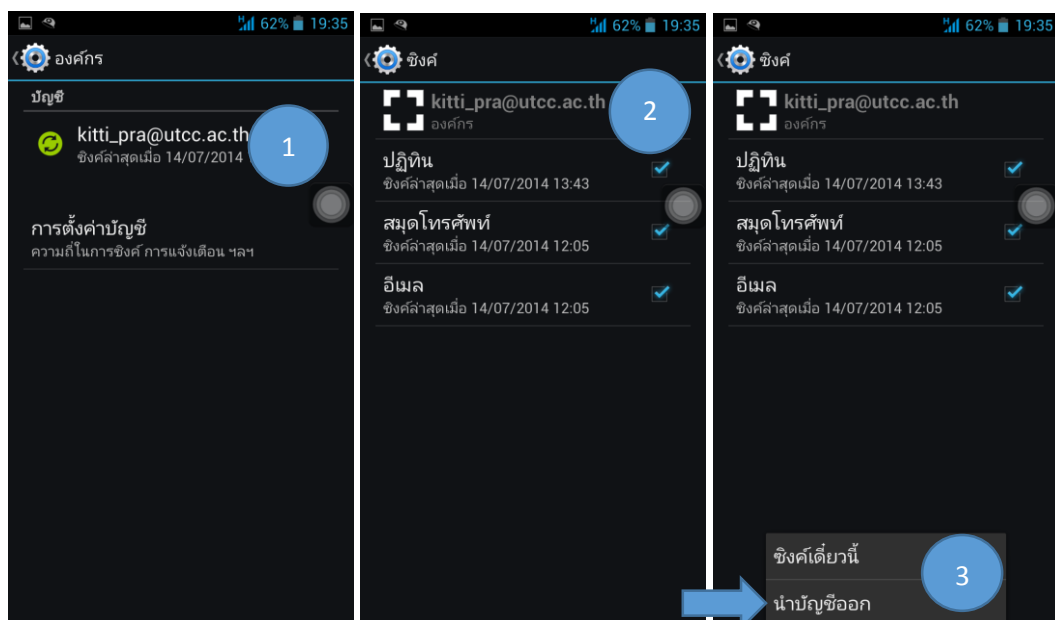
62% 19:35
องค์กร
บัญชี
kitti_pra@utcc.ac.th
ซิงค์ล่าสุดเมื่อ 14/07/2014
1
การตั้งค่าบัญชี
ความถี่ในการซิงค์ การแจ้งเตือน ฯลฯ

62% 19:35
ซิงค์
kitti_pra@utcc.ac.th
องค์กร
2
ปฏิทิน
ซิงค์ล่าสุดเมื่อ 14/07/2014 13:43
สมุดโทรศัพท์
ซิงค์ล่าสุดเมื่อ 14/07/2014 12:05
อีเมล
ซิงค์ล่าสุดเมื่อ 14/07/2014 12:05

62% 19:35
ซิงค์
kitti_pra@utcc.ac.th
องค์กร
ปฏิทิน
ซิงค์ล่าสุดเมื่อ 14/07/2014 13:43
สมุดโทรศัพท์
ซิงค์ล่าสุดเมื่อ 14/07/2014 12:05
อีเมล
ซิงค์ล่าสุดเมื่อ 14/07/2014 12:05
ซิงค์เดี๋ยวนี้
3
นำบัญชีออก